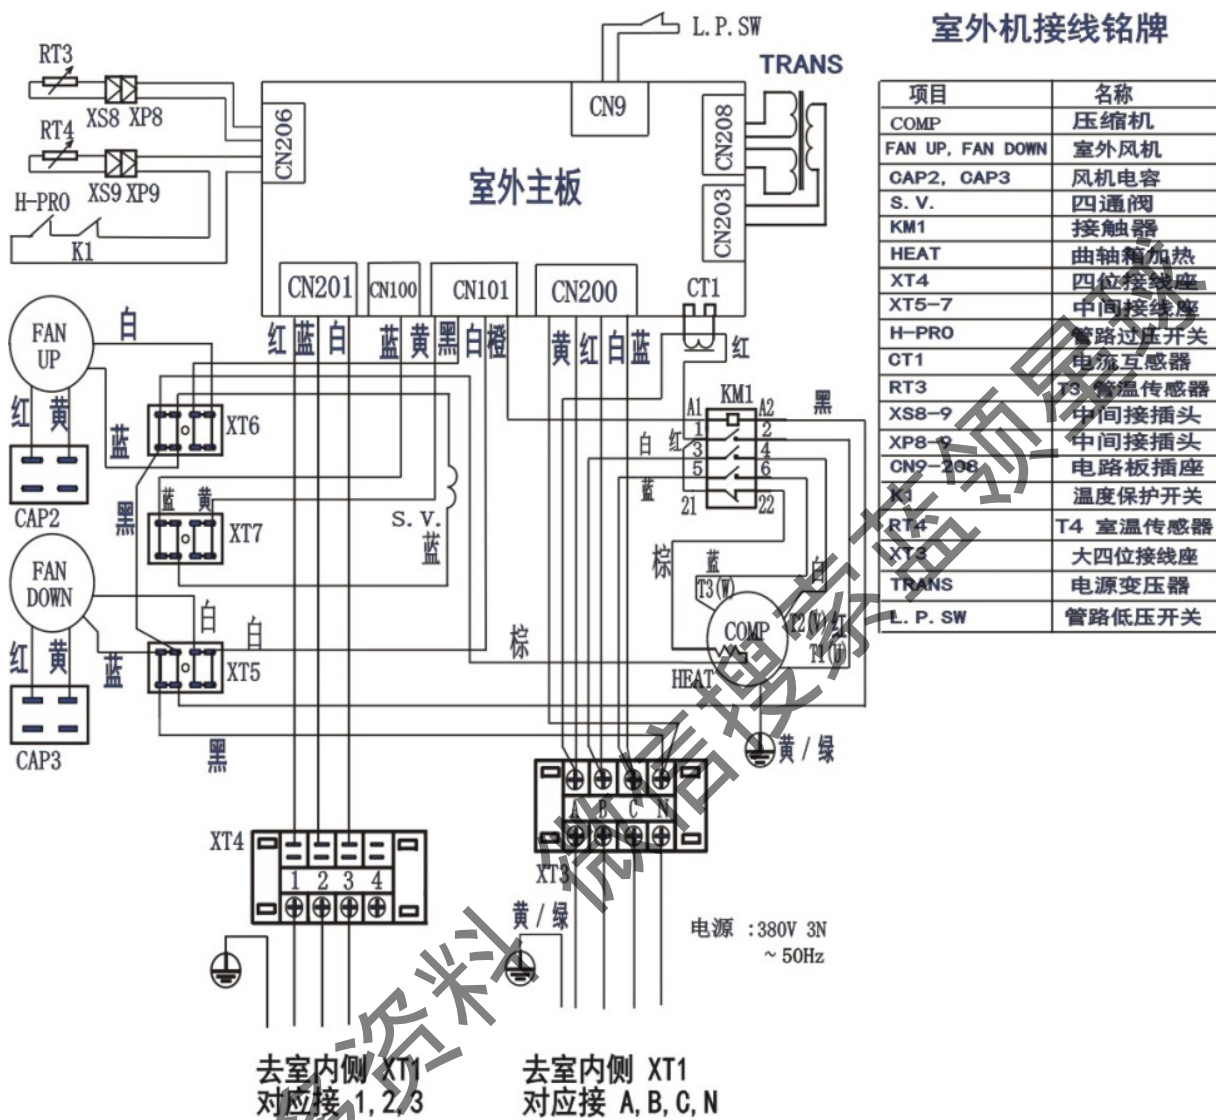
RT3
XS8 XP8
RT4
XS9 XP9
H-PRO
K1
L. P. SW
TRANS
CN9
CN206
CN208
CN203
室外主板
CN201 CN100 CN101 CN200 CT1
红 蓝 白 蓝 黄 黑 白 橙 黄 红 白 蓝 红
FAN UP
白
红 黄
蓝
XT6
CAP2
黑
蓝 黄
XT7
S. V.
蓝
FAN DOWN
白
白
红 黄
蓝
XT5
CAP3
黑
KM1
A1 A2
1 2
3 4
5 6
21 22
黑
白 红
蓝
棕 蓝
T3(W)
白
COMP
T2(V) 红
T1(U)
HEAT
棕
黄 / 绿
XT4
1 2 3 4
XT3
A B C N
黄 / 绿
电源 :380V 3N ~ 50Hz
去室内侧 XT1 对应接 1, 2, 3
去室内侧 XT1 对应接 A, B, C, N

室外机接线铭牌
| 项目 | 名称 |
|---|---|
| COMP | 压缩机 |
| FAN UP, FAN DOWN | 室外风机 |
| CAP2, CAP3 | 风机电容 |
| S. V. | 四通阀 |
| KM1 | 接触器 |
| HEAT | 曲轴箱加热 |
| XT4 | 四位接线座 |
| XT5-7 | 中间接线座 |
| H-PRO | 管路过压开关 |
| CT1 | 电流互感器 |
| RT3 | T3 管温传感器 |
| XS8-9 | 中间接插头 |
| XP8-9 | 中间接插头 |
| CN9-208 | 电路板插座 |
| K1 | 温度保护开关 |
| RT4 | T4 室温传感器 |
| XT3 | 大四位接线座 |
| TRANS | 电源变压器 |
| L. P. SW | 管路低压开关 |

微信搜索蓝领星球资料